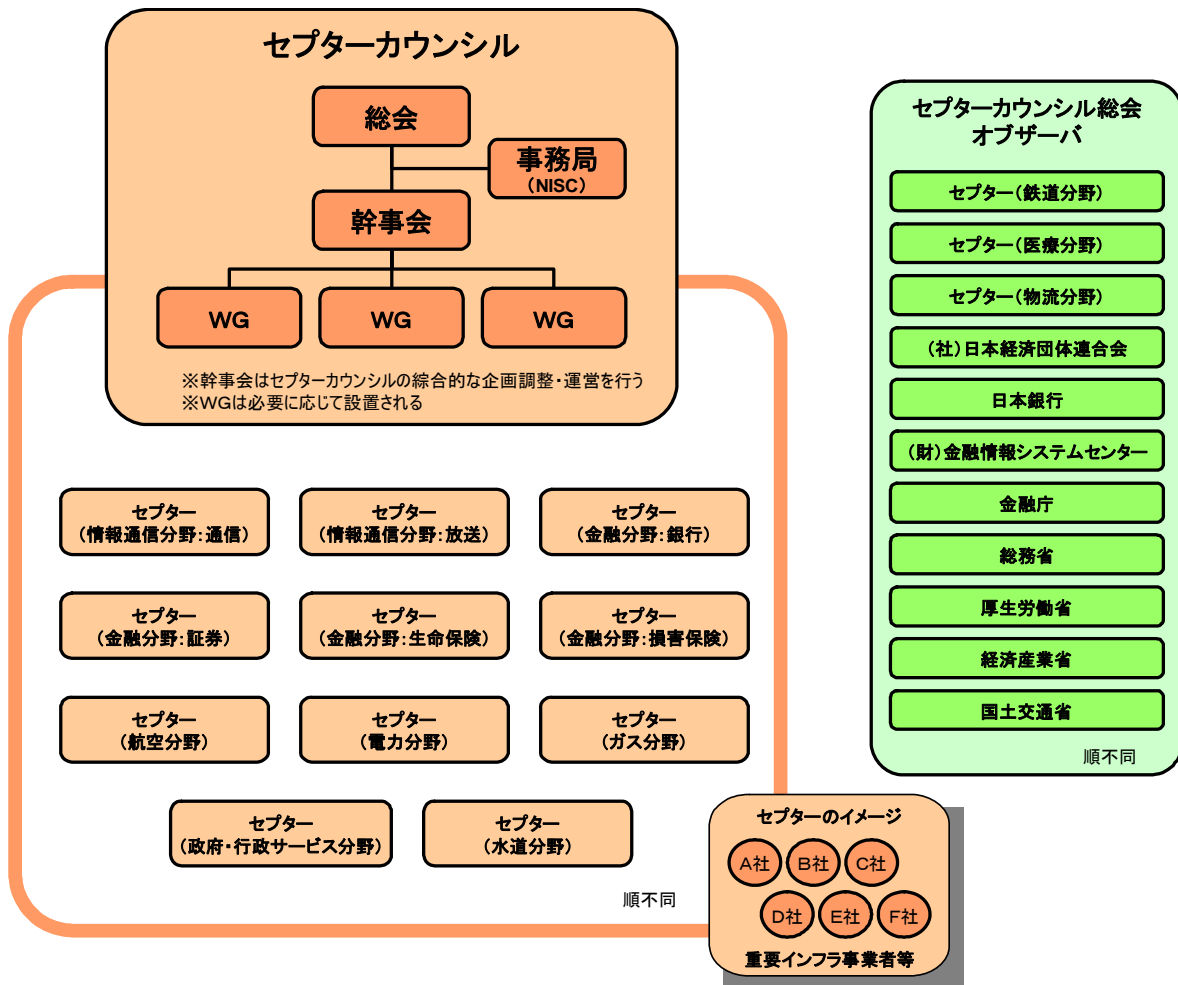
セプターカウンシル

総会

事務局
（NISC）

幹事会

WG

WG

WG

※幹事会はセプターカウンシルの綜合的な企画調整・運営を行う
※WGは必要に応じて設置される

セプター
（情報通信分野：通信）

セプター
（情報通信分野：放送）

セプター
（金融分野：銀行）

セプター
（金融分野：証券）

セプター
（金融分野：生命保険）

セプター
（金融分野：損害保険）

セプター
（航空分野）

セプター
（電力分野）

セプター
（ガス分野）

セプター
（政府・行政サービス分野）

セプター
（水道分野）

順不同

セプターカウンシル総会
オブザーバ

セプター（鉄道分野）

セプター（医療分野）

セプター（物流分野）

（社）日本経済団体連合会

日本銀行

（財）金融情報システムセンター

金融庁

総務省

厚生労働省

経済産業省

国土交通省

順不同

セプターのイメージ

A社

B社

C社

D社

E社

F社

重要インフラ事業者等